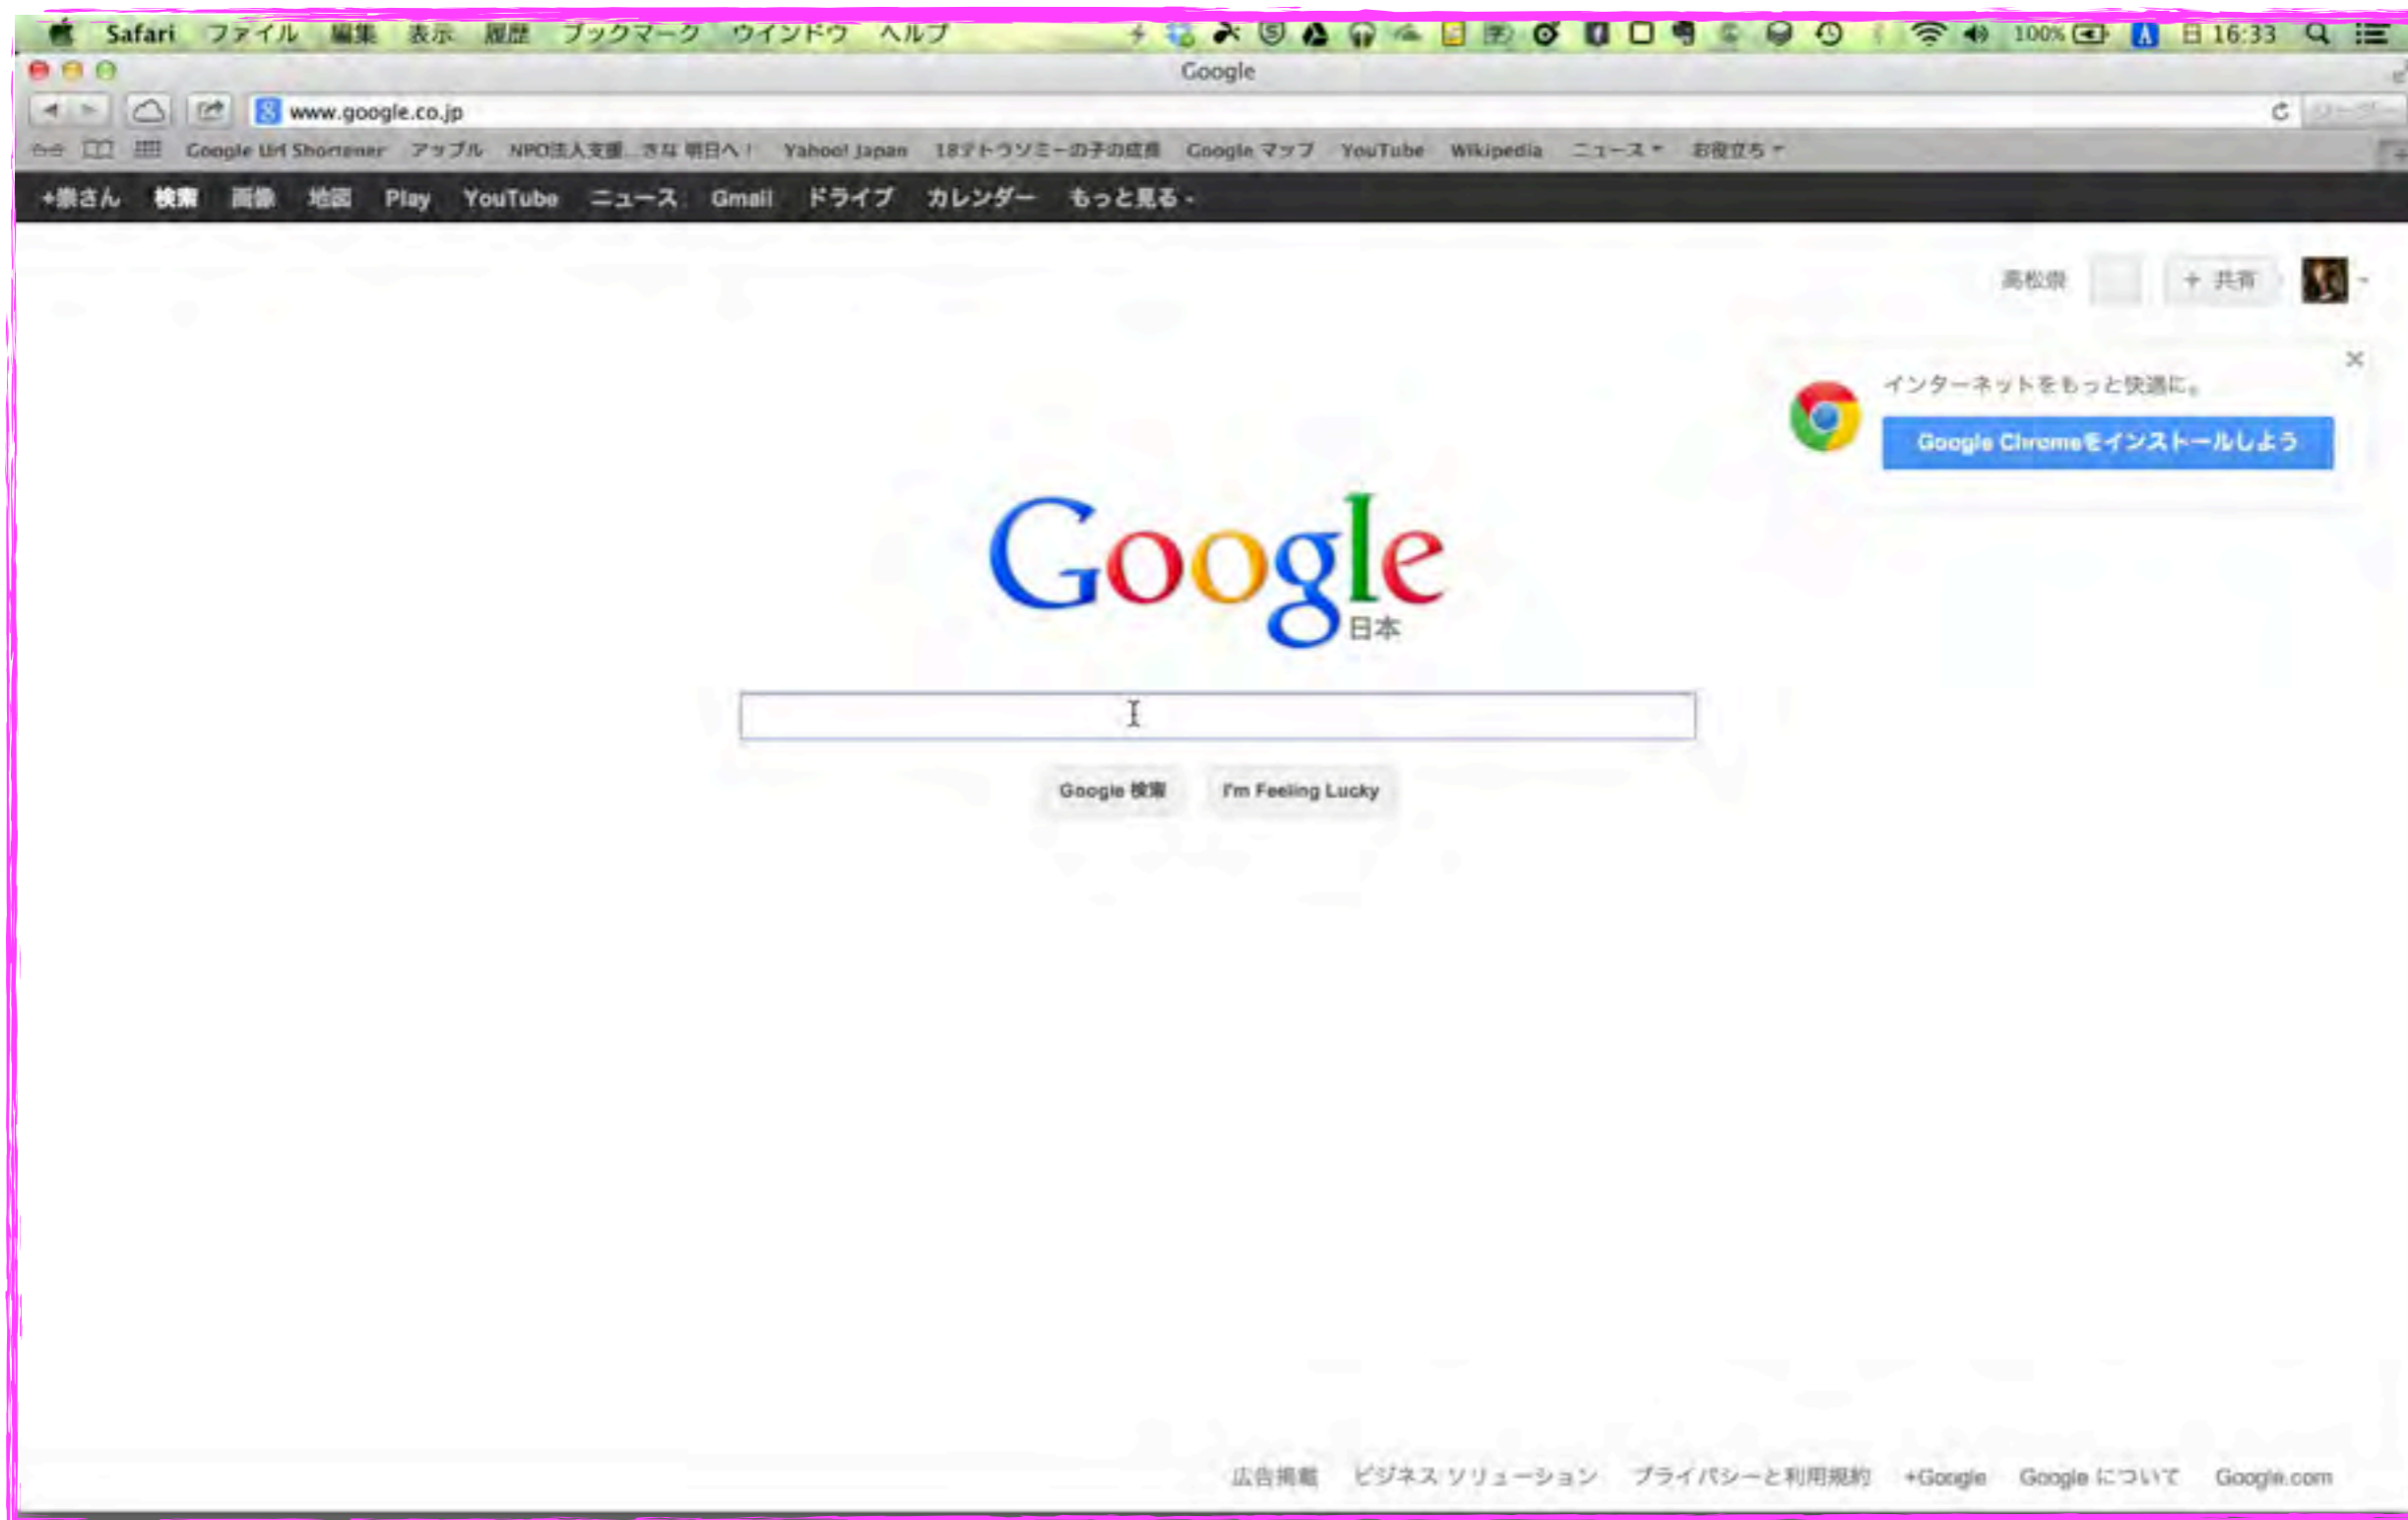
Safari ファイル 編集 表示 履歴 ブックマーク ウインドウ ヘルプ 100% 日 16:33

Google

www.google.co.jp

Google Url Shortener アップル NPO法人支援...さな 明日へ！ Yahoo! Japan 18テトラソミーの子の成長 Google マップ YouTube Wikipedia ニュース お役立ち

+崇さん 検索 画像 地図 Play YouTube ニュース Gmail ドライブ カレンダー もっと見る -

高松崇 + 共有

インターネットをもっと快適に。

Google Chromeをインストールしよう

Google
日本

Google 検索 I'm Feeling Lucky

広告掲載 ビジネス ソリューション プライバシーと利用規約 +Google Google について Google.com